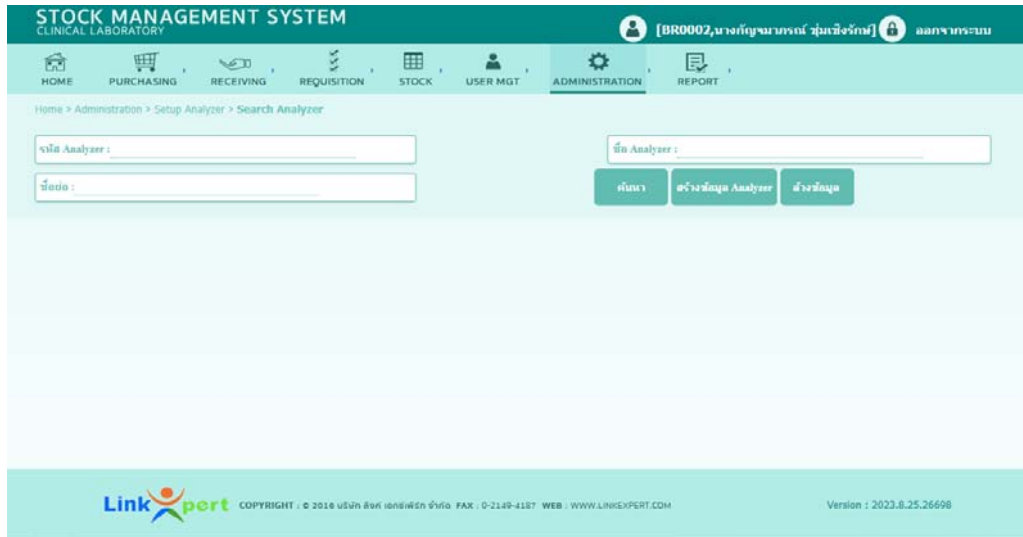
STOCK MANAGEMENT SYSTEM
CLINICAL LABORATORY

[BR0002,นางกัญจนาภรณ์ ชุ่มเชิงรักษ์] ออกจากระบบ

HOME PURCHASING RECEIVING REQUISITION STOCK USER MGT ADMINISTRATION REPORT

Home > Administration > Setup Analyzer > Search Analyzer

รหัส Analyzer :

ชื่อ Analyzer :

ชื่อย่อ :

ค้นหา สร้างข้อมูล Analyzer ล้างข้อมูล

LinkXpert COPYRIGHT : © 2016 บริษัท ลิงค์ เอกซ์เพิร์ท จำกัด FAX : 0-2149-4187 WEB : WWW.LINKEXPERT.COM

Version : 2023.8.25.26698